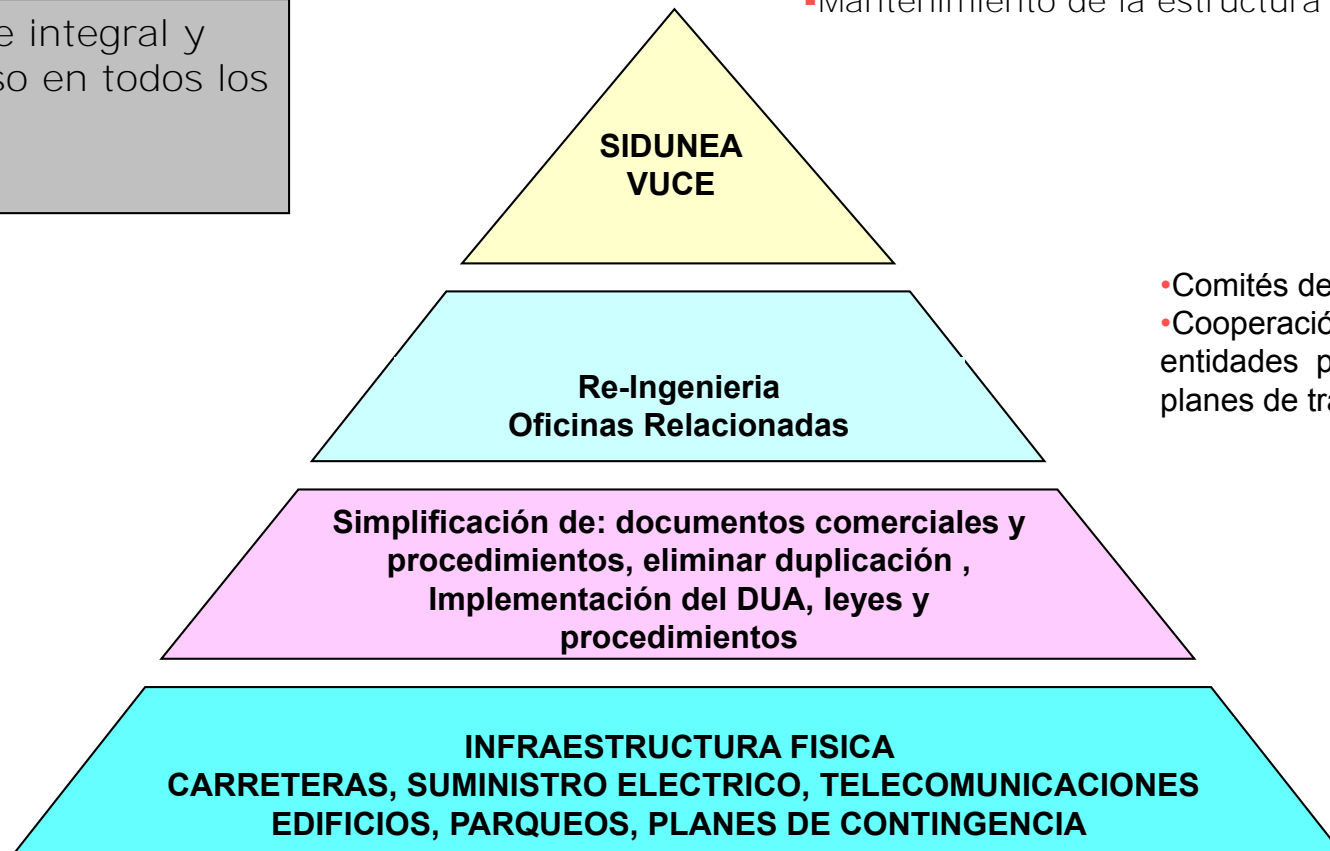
e integral y
so en todos los

•Mantenimiento de la estructura

SIDUNEA
VUCE

•Comités de
•Cooperació
entidades p
planes de tra

Re-Ingenieria
Oficinas Relacionadas

Simplificación de: documentos comerciales y procedimientos, eliminar duplicación , Implementación del DUA, leyes y procedimientos

INFRAESTRUCTURA FISICA
CARRETERAS, SUMINISTRO ELECTRICO, TELECOMUNICACIONES
EDIFICIOS, PARQUEOS, PLANES DE CONTINGENCIA